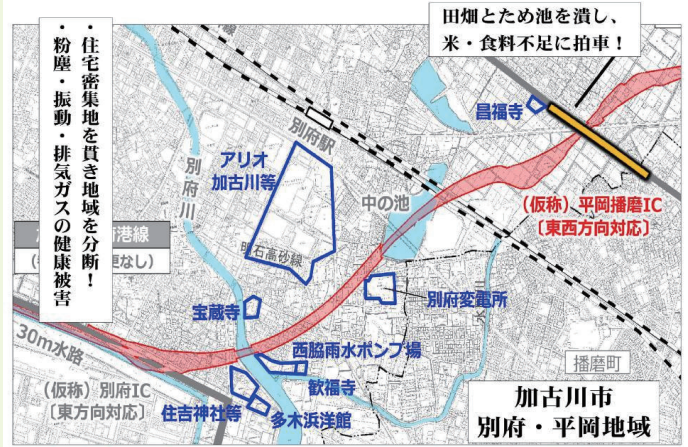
・住宅密集地を貫き地域を分断!
・粉塵・振動・排気ガスの健康被害

田畑とため池を潰し、米・食料不足に拍車!

昌福寺

別府駅

アリオ加古川等

別府川

中の池

(仮称)平岡播磨IC
〔東西方向対応〕

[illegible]港線
([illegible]なし)

明石高砂線

別府変電所

宝蔵寺

30m水路

西脇雨水ポンプ場

播磨町

歓福寺

(仮称)別府IC
〔東方向対応〕

住吉神社等

多木浜洋館

加古川市
別府・平岡地域